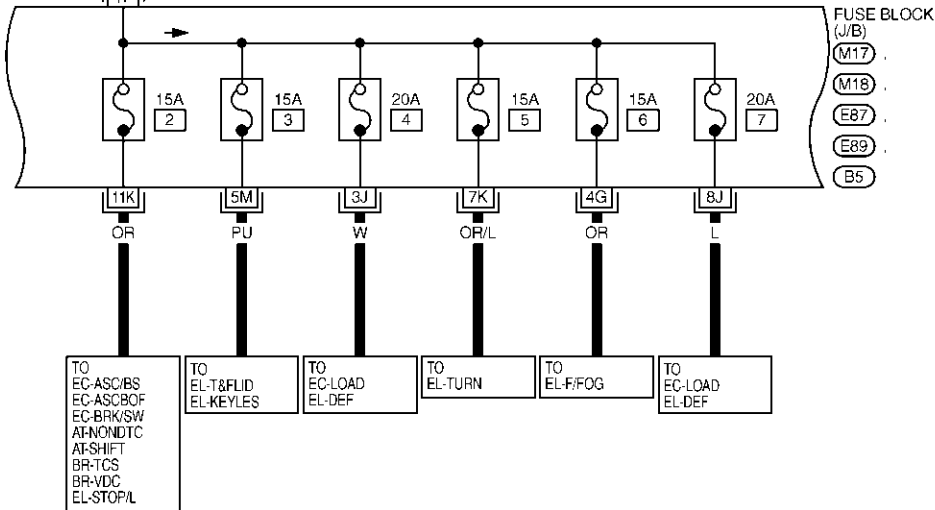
FUSE BLOCK (J/B)
M17
M18
E87
E89
B5

15A
2
15A
3
20A
4
15A
5
15A
6
20A
7

11K
OR
5M
PU
3J
W
7K
OR/L
4G
OR
8J
L

TO
EC-ASC/BS
EC-ASCBOF
EC-BRK/SW
AT-NONDTC
AT-SHIFT
BR-TCS
BR-VDC
EL-STOP/L

TO
EL-T&FLID
EL-KEYLES

TO
EC-LOAD
EL-DEF

TO
EL-TURN

TO
EL-F/FOG

TO
EC-LOAD
EL-DEF